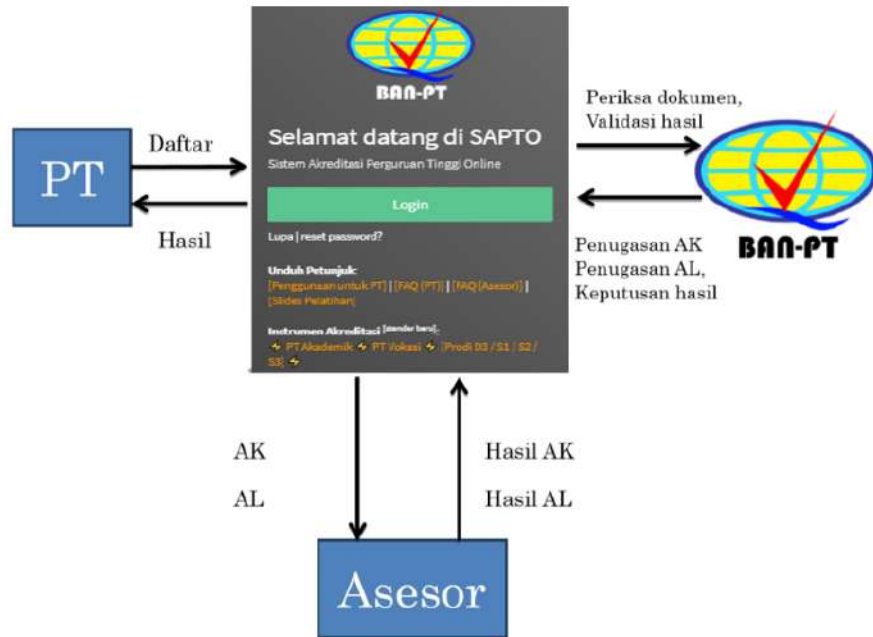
PT

Daftar

Hasil

BAN-PT

Selamat datang di SAPTO

Sistem Akreditasi Perguruan Tinggi Online

Login

Lupa | reset password?

Unduh Petunjuk:
[Penggunaan untuk PT] | [FAQ (PT)] | [FAQ (Asesor)] | [Slides Pelatihan]

Instrumen Akreditasi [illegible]:
PT Akademik PT Vokasi [Prodi D3 / S1 / S2 / S3]

Periksa dokumen, Validasi hasil

BAN-PT

Penugasan AK
Penugasan AL,
Keputusan hasil

AK

AL

Hasil AK

Hasil AL

Asesor